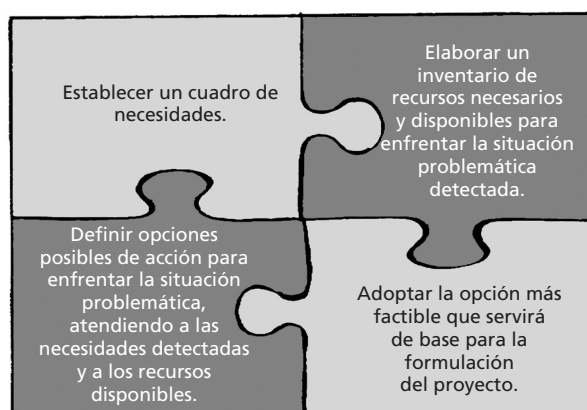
Establecer un cuadro de necesidades.

Elaborar un inventario de recursos necesarios y disponibles para enfrentar la situación problemática detectada.

Definir opciones posibles de acción para enfrentar la situación problemática, atendiendo a las necesidades detectadas y a los recursos disponibles.

Adoptar la opción más factible que servirá de base para la formulación del proyecto.